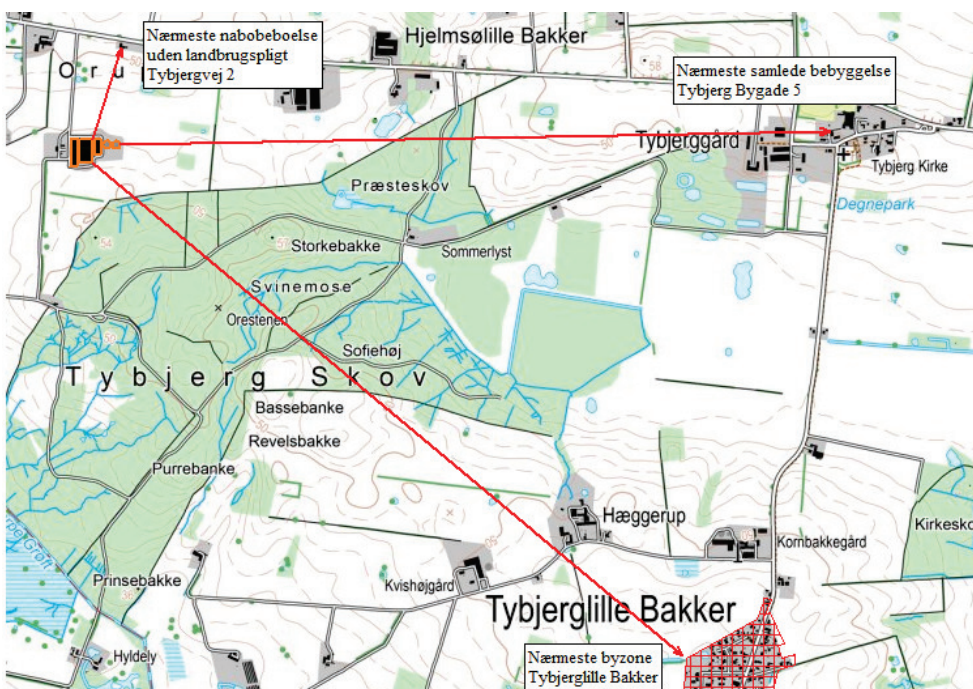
Nærmeste nabobeboelse uden landbrugspligt Tybjergvej 2

Hjelmsølille Bakker

Nærmeste samlede bebyggelse Tybjerg Bygade 5

O r u

Tybjerggård

Tybjerg Kirke

Degnepark

Præsteskov

Storkebakke

Sommerlyst

Svinemose

Orestenen

Sofiehøj

T y b j e r g S k o v

Bassebanke

Revelsbakke

Purrebanke

Hæggerup

Kornbakkegård

Kirkesko

Prinsebakke

Kvishøjgård

Tybjerglille Bakker

Hyldely

Nærmeste byzone Tybjerglille Bakker